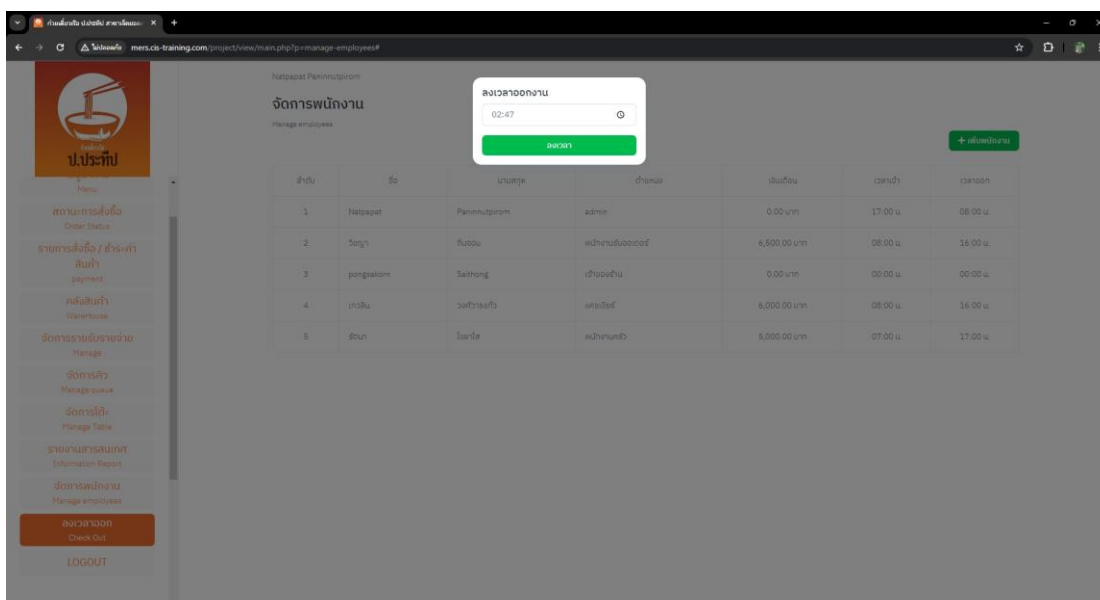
ก๋วยเตี๋ยวเรือ ป.ประทีป สาขาโคกแย... ×

ไม่ปลอดภัย mers.cis-training.com/project/view/main.php?p=manage-employees#

ป.ประทีป

Menu

สถานะการสั่งซื้อ
Order Status

รายการสั่งซื้อ / ชำระค่าสินค้า
payment

คลังสินค้า
Warehouse

จัดการรายรับรายจ่าย
Manage

จัดการคิว
Manage queue

จัดการโต๊ะ
Manage Table

รายงานสารสนเทศ
Information Report

จัดการพนักงาน
Manage employees

ลงเวลาออก
Check Out

LOGOUT

Natpapat Paninnutpirom

จัดการพนักงาน
Manage employees

ลงเวลาออกงาน

02:47

ลงเวลา

+ เพิ่มพนักงาน

| ลำดับ | ชื่อ | นามสกุล | ตำแหน่ง | เงินเดือน | เวลาเข้า | เวลาออก |
|---|---|---|---|---|---|---|
| 1 | Natpapat | Paninnutpirom | admin | 0.00 บาท | 17:00 น. | 08:00 น. |
| 2 | วิชญา | ทับซ้อน | พนักงานรับออเดอร์ | 6,500.00 บาท | 08:00 น. | 16:00 น. |
| 3 | pongsakorn | Saithong | เจ้าของร้าน | 0.00 บาท | 00:00 น. | 00:00 น. |
| 4 | เกวลิน | วงศ์วารอง์ว | แคชเชียร์ | 6,000.00 บาท | 08:00 น. | 16:00 น. |
| 5 | สุธิดา | โนสาใส | พนักงานครัว | 5,000.00 บาท | 07:00 น. | 17:00 น. |